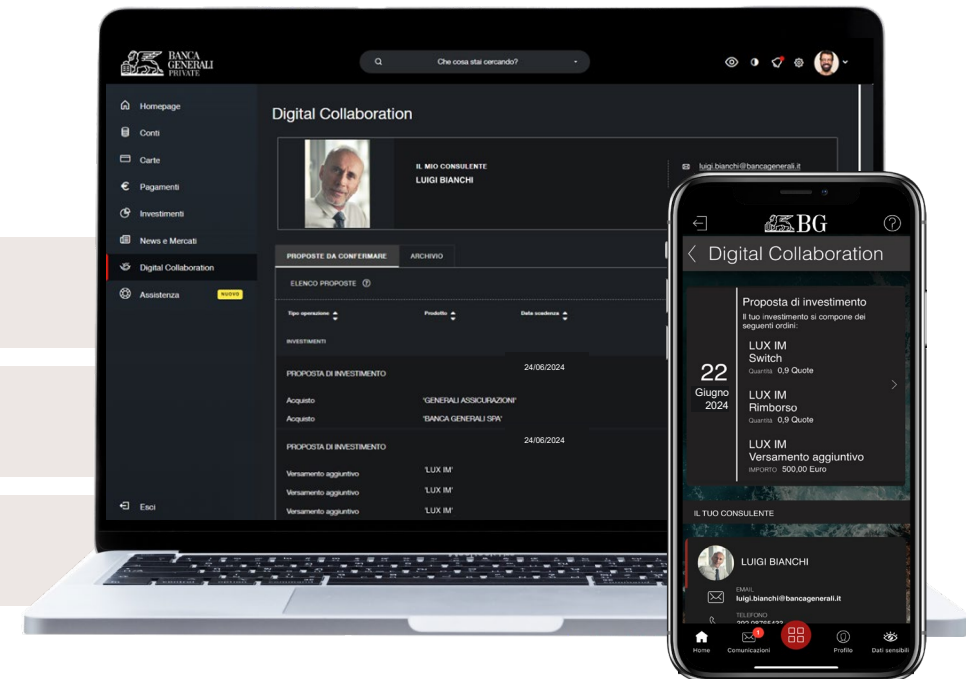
BANCA GENERALI PRIVATE

Che cosa stai cercando?

Homepage
Conti
Carte
Pagamenti
Investimenti
News e Mercati
Digital Collaboration
Assistenza NUOVO

Esci

Digital Collaboration

IL MIO CONSULENTE
LUIGI BIANCHI

luigi.bianchi@bancagenerali.it

PROPOSTE DA CONFERMARE
ARCHIVIO

ELENCO PROPOSTE

| Tipo operazione | Prodotto | Data scadenza |
|---|---|---|
| INVESTIMENTI | | |
| PROPOSTA DI INVESTIMENTO | | 24/06/2024 |
| Acquisto | 'GENERALI ASSICURAZIONI' | |
| Acquisto | 'BANCA GENERALI SPA' | |
| PROPOSTA DI INVESTIMENTO | | 24/06/2024 |
| Versamento aggiuntivo | 'LUX IM' | |
| Versamento aggiuntivo | 'LUX IM' | |
| Versamento aggiuntivo | 'LUX IM' | |

BG

Digital Collaboration

22
Giugno
2024

Proposta di investimento
Il tuo investimento si compone dei seguenti ordini:

LUX IM
Switch
Quantità 0,9 Quote

LUX IM
Rimborso
Quantità 0,9 Quote

LUX IM
Versamento aggiuntivo
IMPORTO 500,00 Euro

IL TUO CONSULENTE

LUIGI BIANCHI

EMAIL
luigi.bianchi@bancagenerali.it

TELEFONO
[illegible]

Home
1
Comunicazioni
Profilo
Dati sensibili